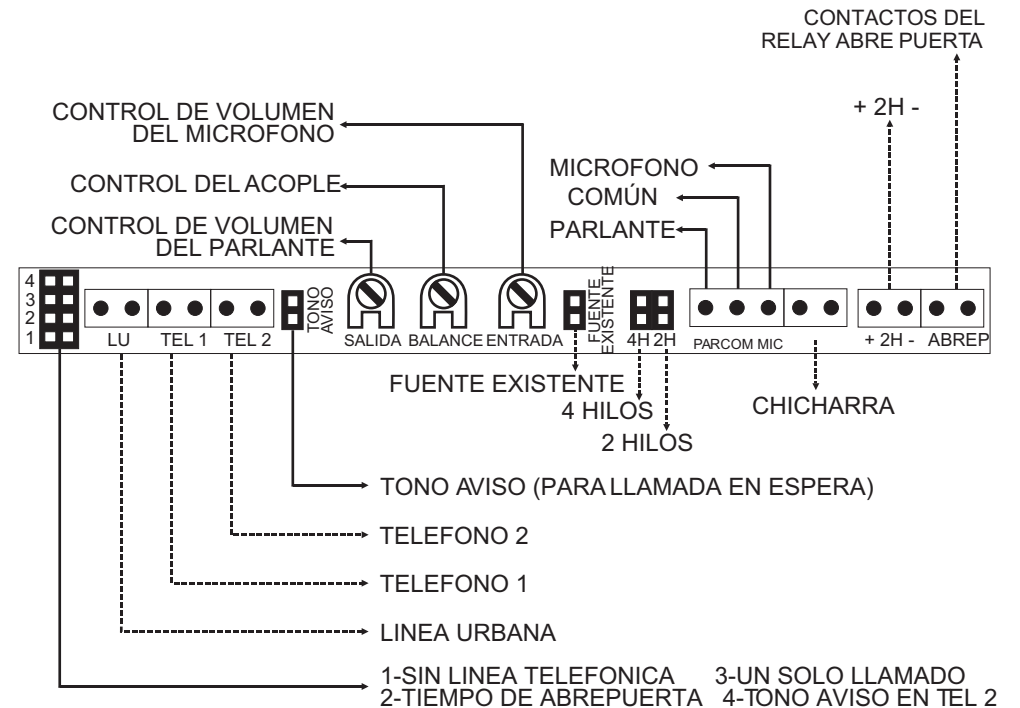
CONTACTOS DEL RELAY ABRE PUERTA

+ 2H -

CONTROL DE VOLUMEN DEL MICROFONO

CONTROL DEL ACOPLE

CONTROL DE VOLUMEN DEL PARLANTE

MICROFONO

COMÚN

PARLANTE

4
3
2
1

LU TEL 1 TEL 2

TONO AVISO

SALIDA BALANCE ENTRADA

FUENTE EXISTENTE

4H 2H

PARCOM MIC

+ 2H - ABREP

FUENTE EXISTENTE

4 HILOS

2 HILOS

CHICHARRA

TONO AVISO (PARA LLAMADA EN ESPERA)

TELEFONO 2

TELEFONO 1

LINEA URBANA

1-SIN LINEA TELEFONICA 3-UN SOLO LLAMADO
2-TIEMPO DE ABREPUERTA 4-TONO AVISO EN TEL 2